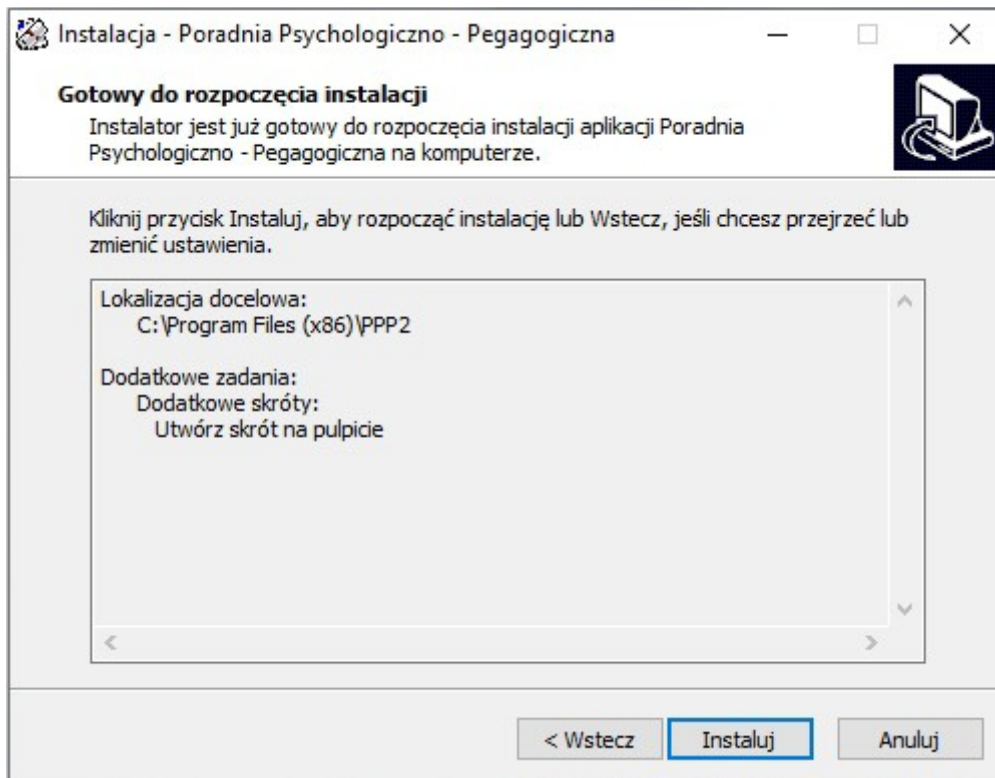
Instalacja - Poradnia Psychologiczno - Pegagogiczna

Gotowy do rozpoczęcia instalacji

Instalator jest już gotowy do rozpoczęcia instalacji aplikacji Poradnia Psychologiczno - Pegagogiczna na komputerze.

Kliknij przycisk Instaluj, aby rozpocząć instalację lub Wstecz, jeśli chcesz przejrzeć lub zmienić ustawienia.

Lokalizacja docelowa:
C:\Program Files (x86)\PPP2

Dodatkowe zadania:
Dodatkowe skróty:
Utwórz skrót na pulpicie

< Wstecz
Instaluj
Anuluj